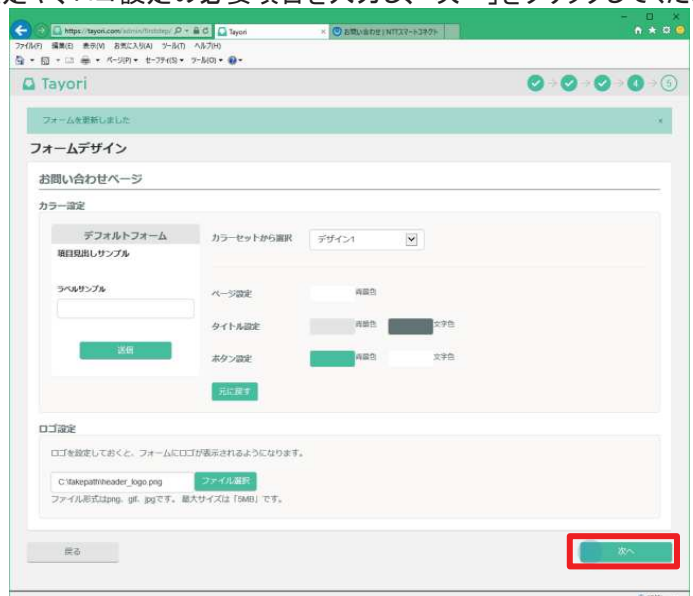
https://tayori.com/admin/firststep/
Tayori
お問い合わせ | NTTスマートコネクト
ファイル(F) 編集(E) 表示(V) お気に入り(A) ツール(T) ヘルプ(H)
ページ(P) セーフティ(S) ツール(O)

Tayori

4 5

フォームを更新しました

フォームデザイン

お問い合わせページ

カラー設定

デフォルトフォーム
項目見出しサンプル

ラベルサンプル

送信

カラーセットから選択 デザイン1

ページ設定 背景色

タイトル設定 背景色 文字色

ボタン設定 背景色 文字色

元に戻す

ロゴ設定

ロゴを設定しておくと、フォームにロゴが表示されるようになります。

C:\fakepath\header_logo.png ファイル選択

ファイル形式はpng、gif、jpgです。最大サイズは「5MB」です。

戻る

次へ